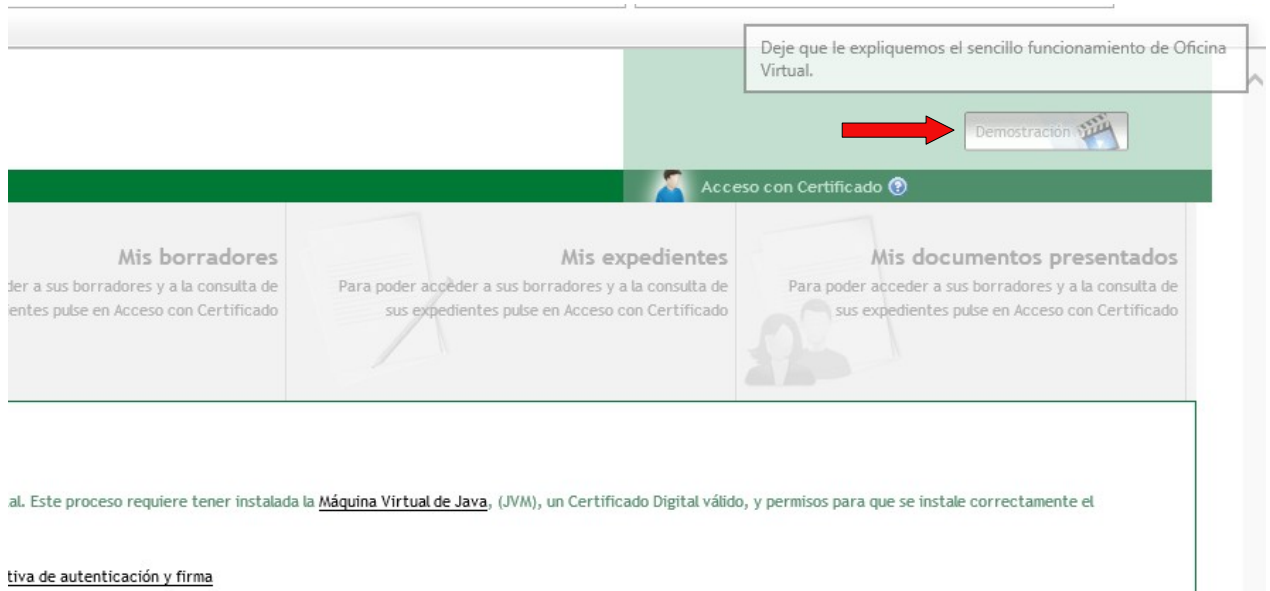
Deje que le expliquemos el sencillo funcionamiento de Oficina Virtual.

Demostración

Acceso con Certificado

Mis borradores
der a sus borradores y a la consulta de ientes pulse en Acceso con Certificado

Mis expedientes
Para poder acceder a sus borradores y a la consulta de sus expedientes pulse en Acceso con Certificado

Mis documentos presentados
Para poder acceder a sus borradores y a la consulta de sus expedientes pulse en Acceso con Certificado

al. Este proceso requiere tener instalada la Máquina Virtual de Java, (JVM), un Certificado Digital válido, y permisos para que se instale correctamente el

tiva de autenticación y firma